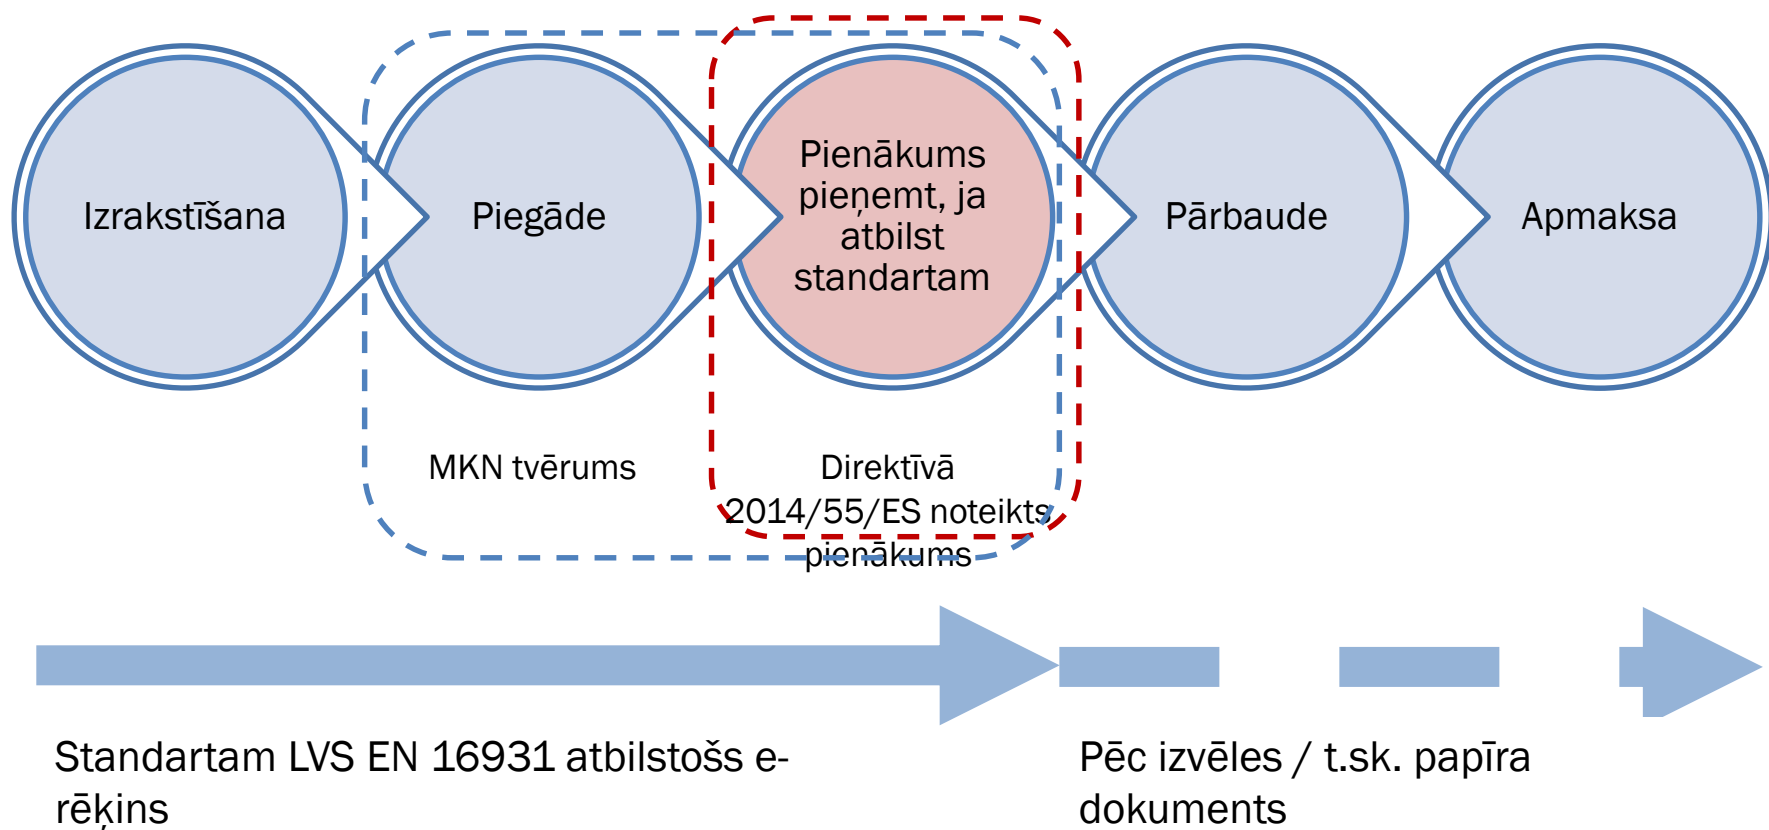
Izrakstīšana

Piegāde

Pienākums pieņemt, ja atbilst standartam

Pārbaude

Apmaksa

MKN tvērums

Direktīvā 2014/55/ES noteikts pienākums

Standartam LVS EN 16931 atbilstošs e-rēķins

Pēc izvēles / t.sk. papīra dokuments